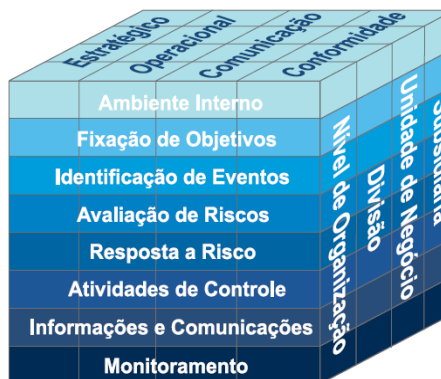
Estratégico
Operacional
Comunicação
Conformidade

Ambiente Interno
Fixação de Objetivos
Identificação de Eventos
Avaliação de Riscos
Resposta a Risco
Atividades de Controle
Informações e Comunicações
Monitoramento

Nível de Organização
Divisão
Unidade de Negócio
Subsidiária